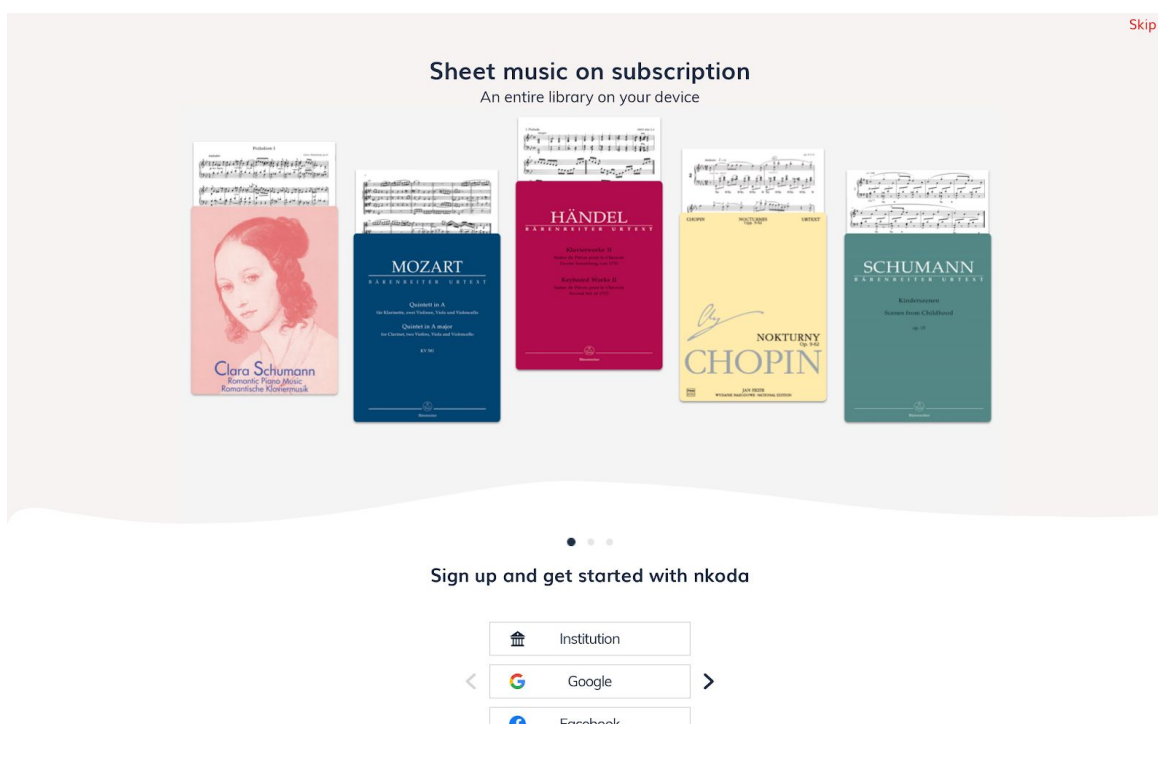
Skip

Sheet music on subscription
An entire library on your device

Praeludium I

Clara Schumann
Romantic Piano Music
Romantische Klaviermusik

MOZART
BÄRENREITER URTEXT

Quintett in A
für Klarinette, zwei Violinen, Viola und Violoncello

Quintet in A major
for Clarinet, two Violins, Viola and Violoncello

KV 581

HÄNDEL
BÄRENREITER URTEXT

Klavierwerke II

Keyboard Works II

CHOPIN NOKTURNY URTEXT

NOKTURNY
Op. 9-62

CHOPIN

JAN EKIER
WYDANIE NARODOWE NATIONAL EDITION

SCHUMANN
BÄRENREITER URTEXT

Kinderszenen
Scenes from Childhood

op. 15

Sign up and get started with nkoda

Institution

Google

Facebook